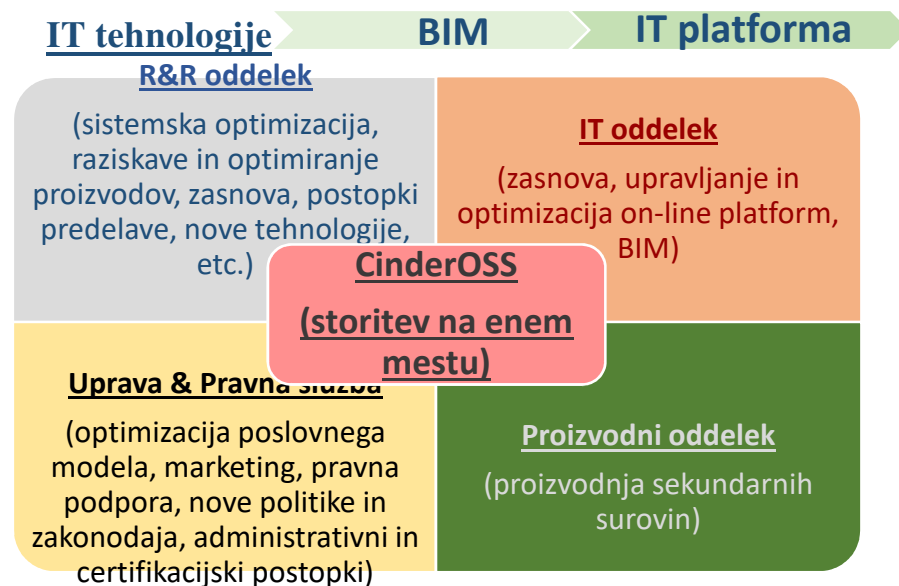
IT tehnologije

BIM

IT platforma

R&R oddelek

(sistemska optimizacija, raziskave in optimiranje proizvodov, zasnova, postopki predelave, nove tehnologije, etc.)

IT oddelek

(zasnova, upravljanje in optimizacija on-line platform, BIM)

CinderOSS

(storitev na enem mestu)

Uprava & Pravna služba

(optimizacija poslovnega modela, marketing, pravna podpora, nove politike in zakonodaja, administrativni in certifikacijski postopki)

Proizvodni oddelek

(proizvodnja sekundarnih surovin)